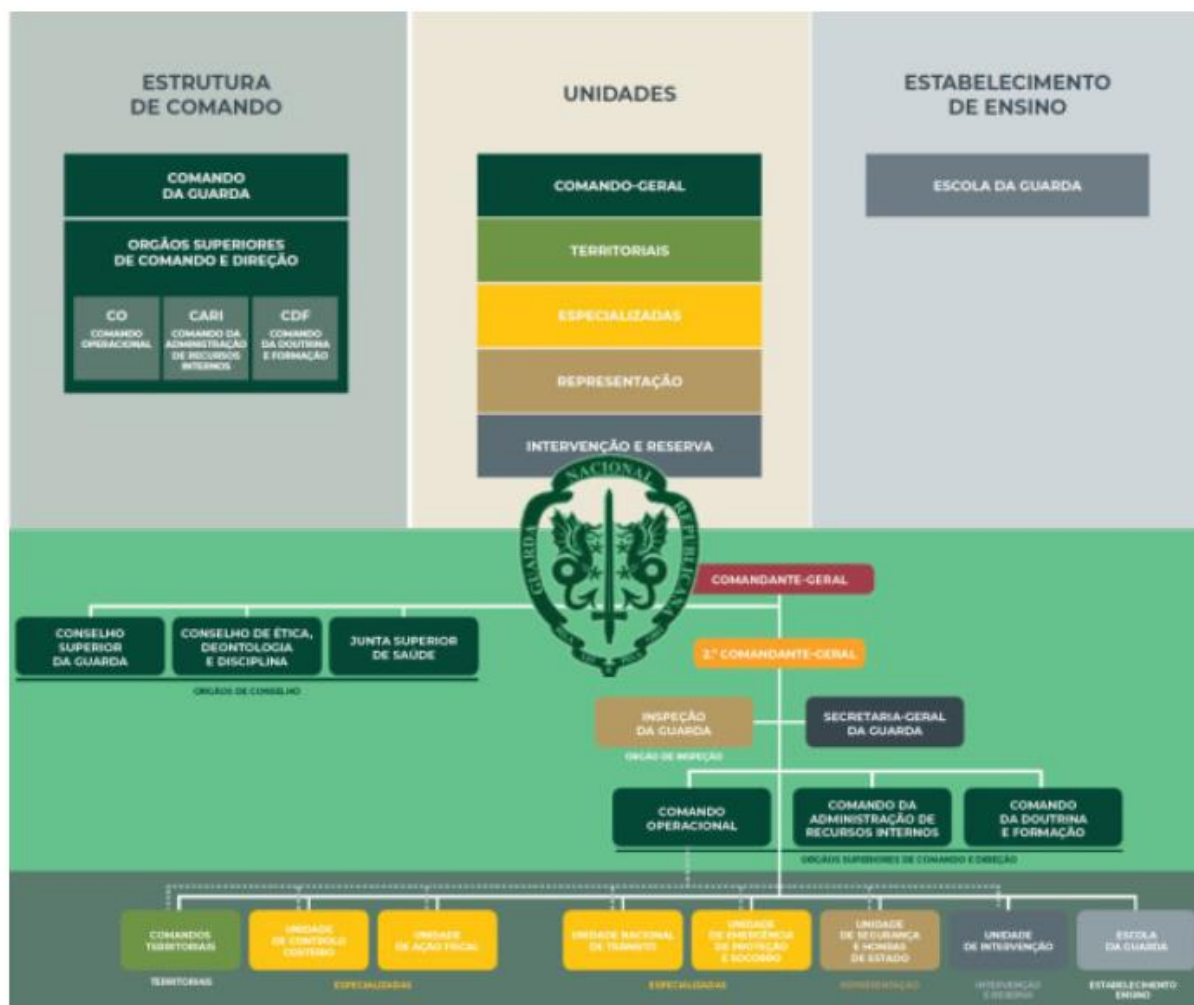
ESTRUTURA DE COMANDO

COMANDO DA GUARDA

ORGÃOS SUPERIORES DE COMANDO E DIREÇÃO

CO
COMANDO OPERACIONAL

CARI
COMANDO DA ADMINISTRAÇÃO DE RECURSOS INTERNOS

CDF
COMANDO DA DOUTRINA E FORMAÇÃO

UNIDADES

COMANDO-GERAL

TERRITORIAIS

ESPECIALIZADAS

REPRESENTAÇÃO

INTERVENÇÃO E RESERVA

ESTABELECIMENTO DE ENSINO

ESCOLA DA GUARDA

GUARDA NACIONAL REPUBLICANA

COMANDANTE-GERAL

CONSELHO SUPERIOR DA GUARDA

CONSELHO DE ÉTICA, DEONTOLOGIA E DISCIPLINA

JUNTA SUPERIOR DE SAÚDE

ORGÃOS DE CONSELHO

2.º COMANDANTE-GERAL

INSPEÇÃO DA GUARDA

ORGÃO DE INSPEÇÃO

SECRETARIA-GERAL DA GUARDA

COMANDO OPERACIONAL

COMANDO DA ADMINISTRAÇÃO DE RECURSOS INTERNOS

COMANDO DA DOUTRINA E FORMAÇÃO

ORGÃOS SUPERIORES DE COMANDO E DIREÇÃO

COMANDOS TERRITORIAIS

TERRITORIAIS

UNIDADE DE CONTROLO COSTEIRO

UNIDADE DE AÇÃO FISCAL

ESPECIALIZADAS

UNIDADE NACIONAL DE TRÂNSITO

UNIDADE DE EMERGÊNCIA DE PROTEÇÃO E SOCORRO

ESPECIALIZADAS

UNIDADE DE SEGURANÇA E HONRAS DE ESTADO

REPRESENTAÇÃO

UNIDADE DE INTERVENÇÃO

INTERVENÇÃO E RESERVA

ESCOLA DA GUARDA

ESTABELECIMENTO ENSINO